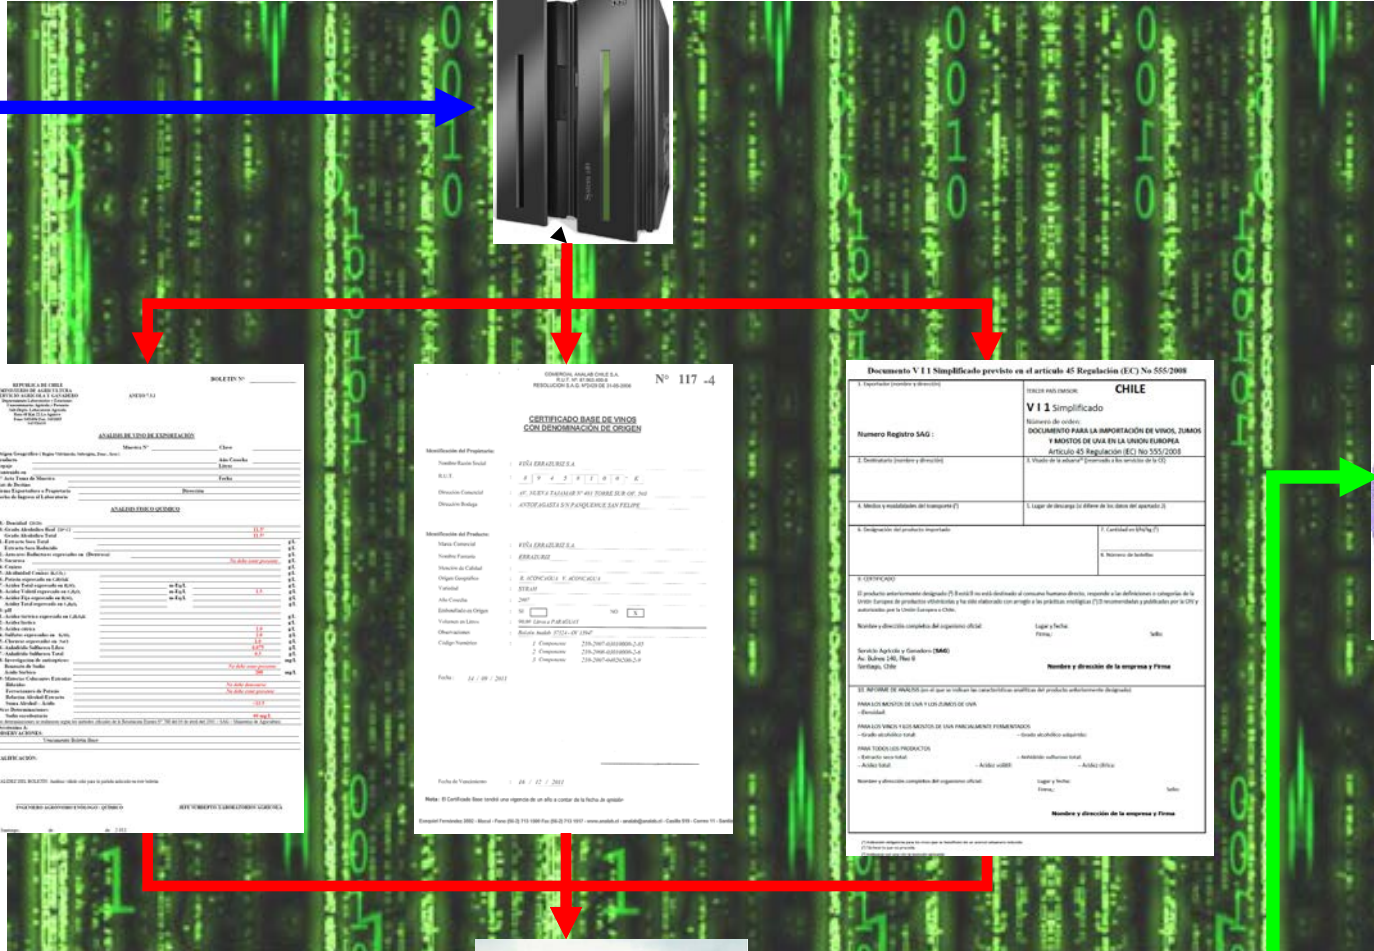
REPUBLICA DE CHILE
MINISTERIO DE AGRICULTURA
SERVICIO AGRICOLA Y GANADERO

BOLETIN N°

ANALISIS DE VINO DE EXPORTACION

ANALISIS FISICO QUIMICO

INGENIERO AGRONOMO ENOLOGO - QUIMICO

JEFE SUBDEPTO. LABORATORIO AGRICOLA

COMERCIAL ANALAB CHILE S.A.

N° 117 -4

CERTIFICADO BASE DE VINOS CON DENOMINACION DE ORIGEN

VIÑA ERRAZURIZ S.A.

Nota: El Certificado Base tendrá una vigencia de un año a contar de la fecha de gestión

Documento V I 1 Simplificado previsto en el articulo 45 Regulación (EC) No 555/2008

Numero Registro SAG :

CHILE

V I 1 Simplificado

DOCUMENTO PARA LA IMPORTACION DE VINOS, ZUMOS Y MOSTOS DE UVA EN LA UNION EUROPEA

Articulo 45 Regulación (EC) No 555/2008

Servicio Agrícola y Ganadero (SAG)
Av. Bulnes 140, Piso 8
Santiago, Chile

Nombre y dirección de la empresa y Firma

Nombre y dirección de la empresa y Firma